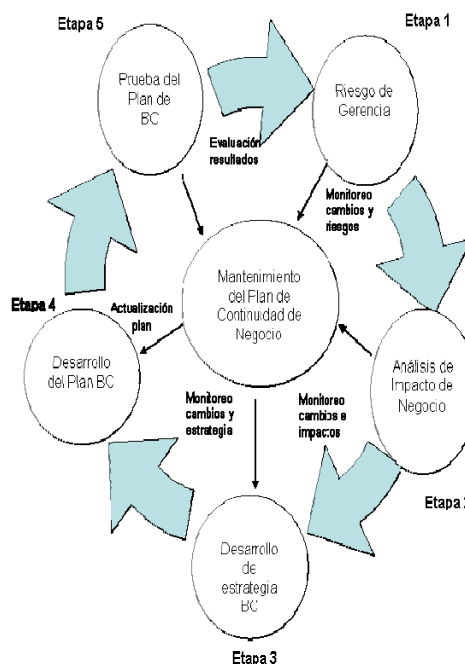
Etapa 5

Prueba del Plan de BC

Etapa 1

Riesgo de Gerencia

Evaluación resultados

Monitoreo cambios y riesgos

Mantenimiento del Plan de Continuidad de Negocio

Etapa 4

Actualización plan

Desarrollo del Plan BC

Análisis de Impacto de Negocio

Monitoreo cambios y estrategia

Monitoreo cambios e impactos

Etapa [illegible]

Desarrollo de estrategia BC

Etapa 3